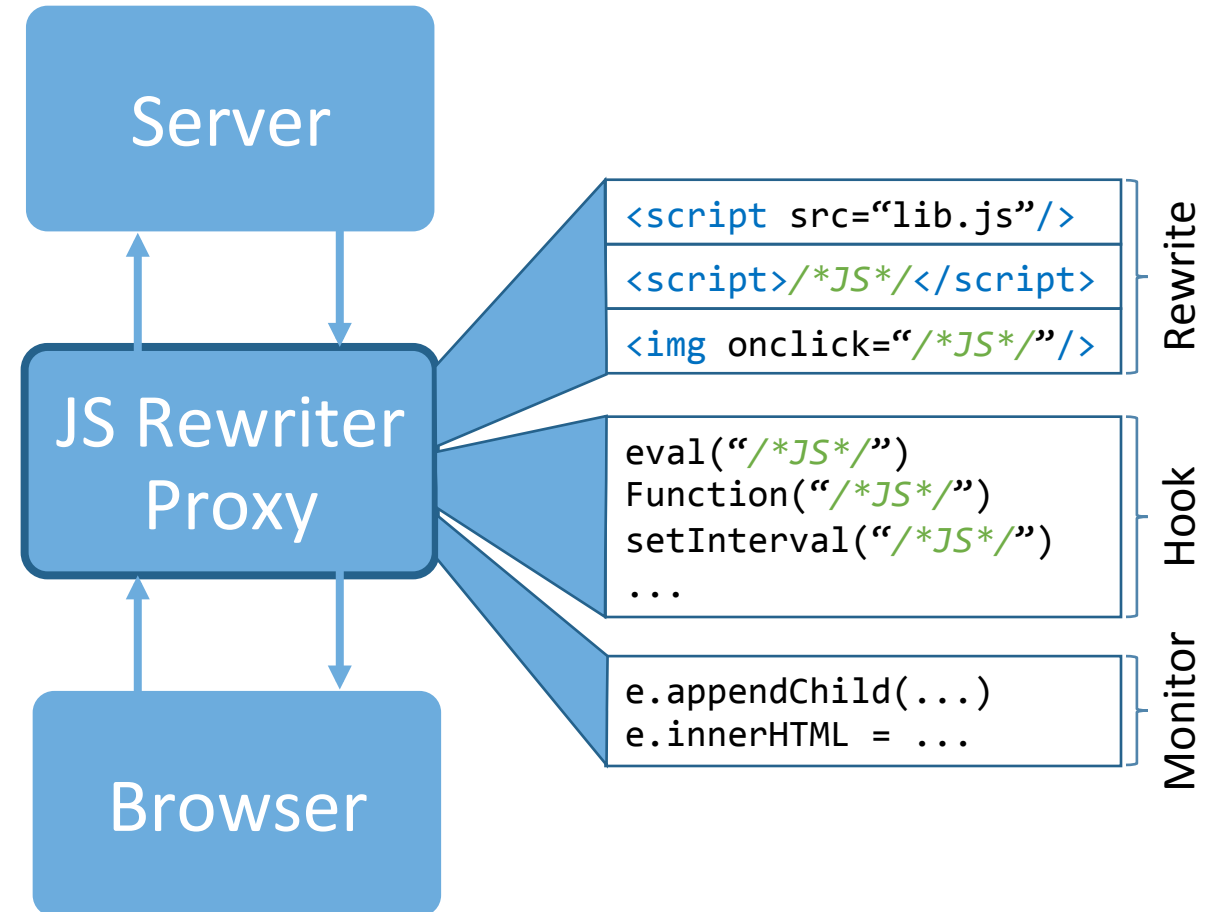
Server

JS Rewriter Proxy

Browser

<script src="lib.js"/>
<script>/*JS*/</script>
<img onclick="/*JS*/"/>

Rewrite

eval("/*JS*/")
Function("/*JS*/")
setInterval("/*JS*/")
...

Hook

e.appendChild(...)
e.innerHTML = ...

Monitor